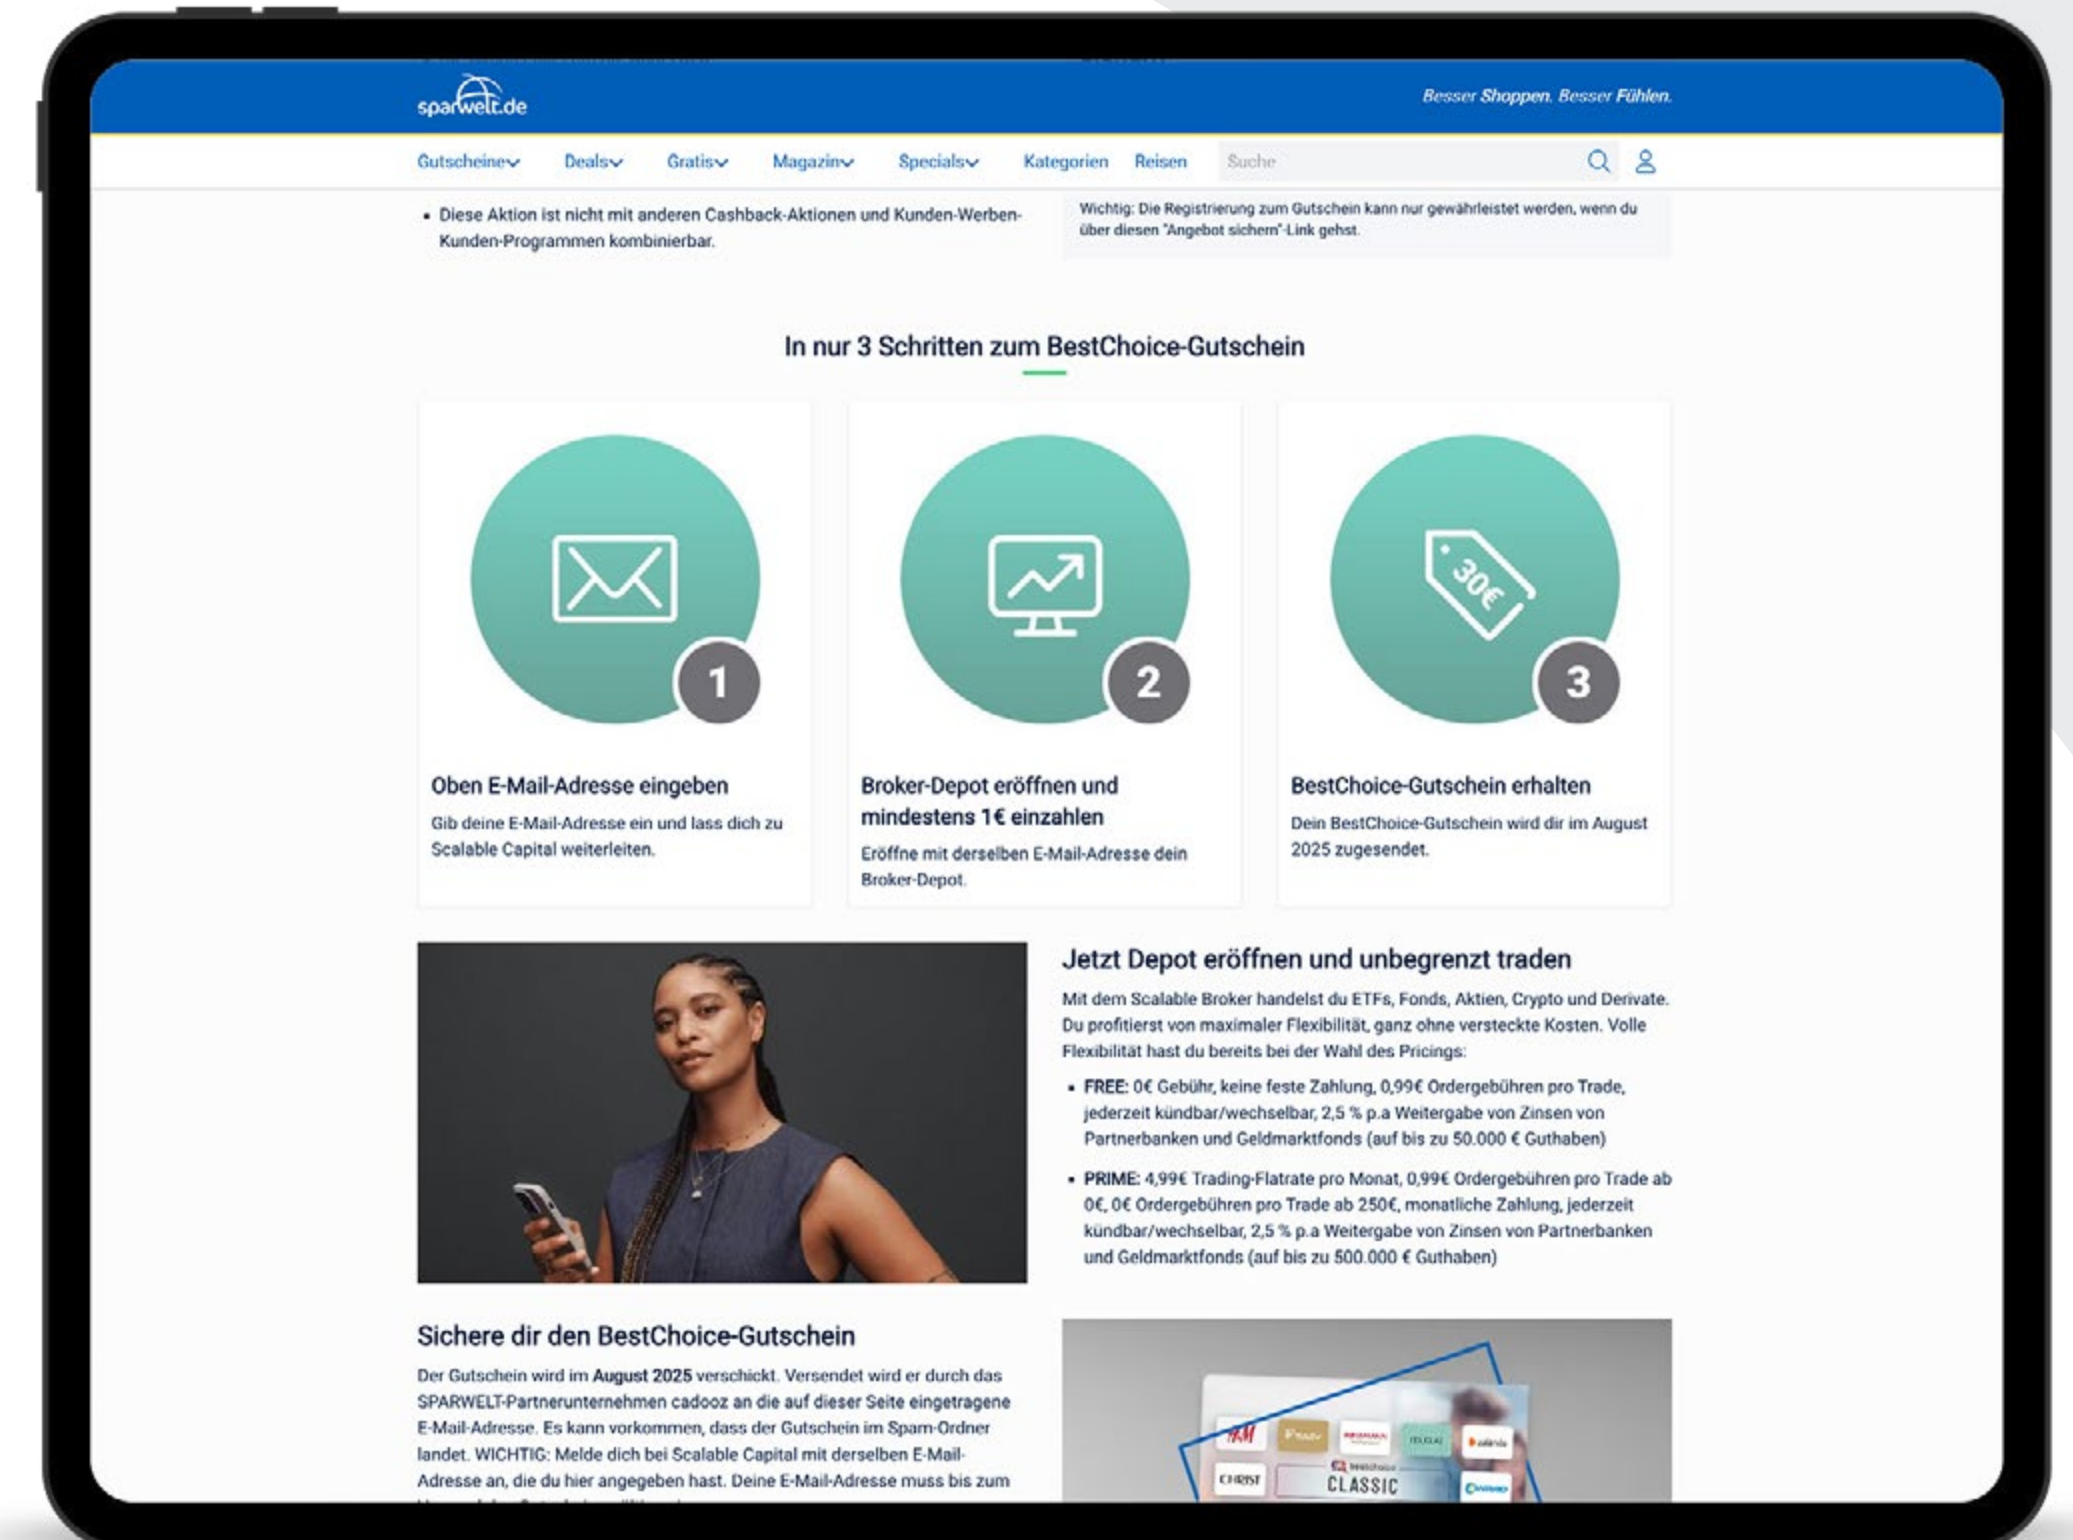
sparwelt.de

Besser Shoppen. Besser Fühlen.

Gutscheine Deals Gratis Magazin Specials Kategorien Reisen Suche

• Diese Aktion ist nicht mit anderen Cashback-Aktionen und Kunden-Werben-Kunden-Programmen kombinierbar.

Wichtig: Die Registrierung zum Gutschein kann nur gewährleistet werden, wenn du über diesen "Angebot sichern"-Link gehst.

In nur 3 Schritten zum BestChoice-Gutschein

1

Oben E-Mail-Adresse eingeben

Gib deine E-Mail-Adresse ein und lass dich zu Scalable Capital weiterleiten.

2

Broker-Depot eröffnen und mindestens 1€ einzahlen

Eröffne mit derselben E-Mail-Adresse dein Broker-Depot.

30€

3

BestChoice-Gutschein erhalten

Dein BestChoice-Gutschein wird dir im August 2025 zugesendet.

Jetzt Depot eröffnen und unbegrenzt traden

Mit dem Scalable Broker handelst du ETFs, Fonds, Aktien, Crypto und Derivate. Du profitierst von maximaler Flexibilität, ganz ohne versteckte Kosten. Volle Flexibilität hast du bereits bei der Wahl des Pricings:

• FREE: 0€ Gebühr, keine feste Zahlung, 0,99€ Ordergebühren pro Trade, jederzeit kündbar/wechselbar, 2,5 % p.a Weitergabe von Zinsen von Partnerbanken und Geldmarktfonds (auf bis zu 50.000 € Guthaben)

• PRIME: 4,99€ Trading-Flatrate pro Monat, 0,99€ Ordergebühren pro Trade ab 0€, 0€ Ordergebühren pro Trade ab 250€, monatliche Zahlung, jederzeit kündbar/wechselbar, 2,5 % p.a Weitergabe von Zinsen von Partnerbanken und Geldmarktfonds (auf bis zu 500.000 € Guthaben)

Sichere dir den BestChoice-Gutschein

Der Gutschein wird im August 2025 verschickt. Versendet wird er durch das SPARWELT-Partnerunternehmen cadooz an die auf dieser Seite eingetragene E-Mail-Adresse. Es kann vorkommen, dass der Gutschein im Spam-Ordner landet. WICHTIG: Melde dich bei Scalable Capital mit derselben E-Mail-Adresse an, die du hier angegeben hast. Deine E-Mail-Adresse muss bis zum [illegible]

H&M CHRIST bestchoice CLASSIC zalando